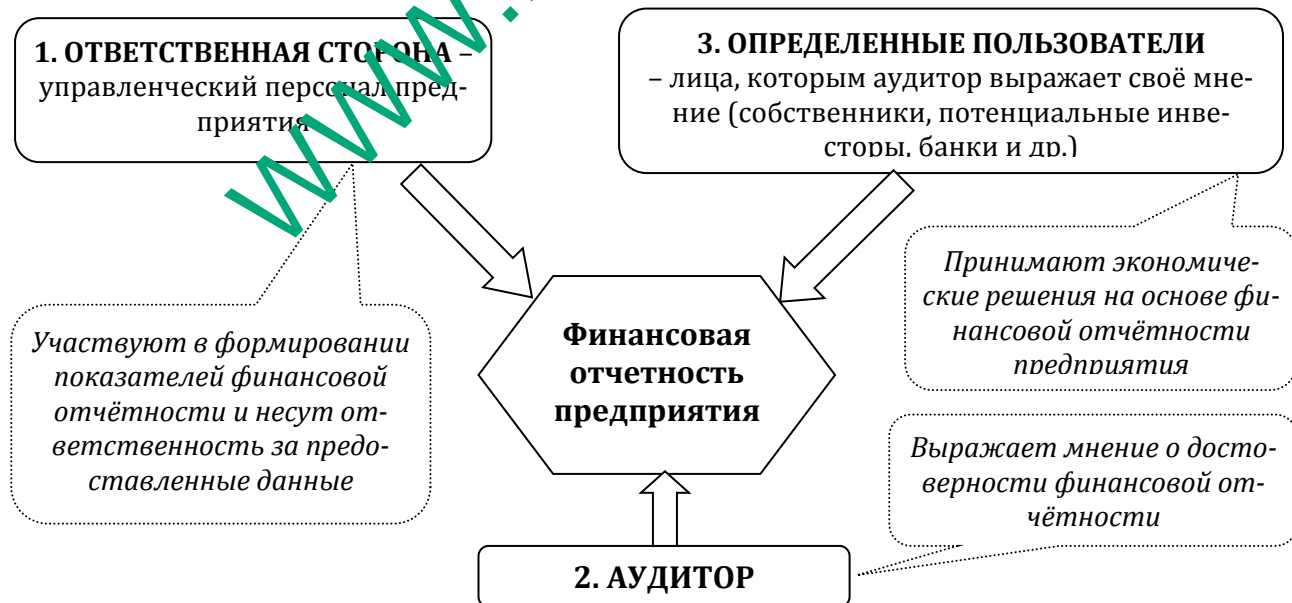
1. ОТВЕТСТВЕННАЯ СТОРОНА – управленческий персонал предприятия

3. ОПРЕДЕЛЕННЫЕ ПОЛЬЗОВАТЕЛИ – лица, которым аудитор выражает своё мнение (собственники, потенциальные инвесторы, банки и др.)

Принимают экономические решения на основе финансовой отчётности предприятия

Участвуют в формировании показателей финансовой отчётности и несут ответственность за предоставленные данные

Финансовая отчетность предприятия

Выражает мнение о достоверности финансовой отчётности

2. АУДИТОР

www.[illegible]